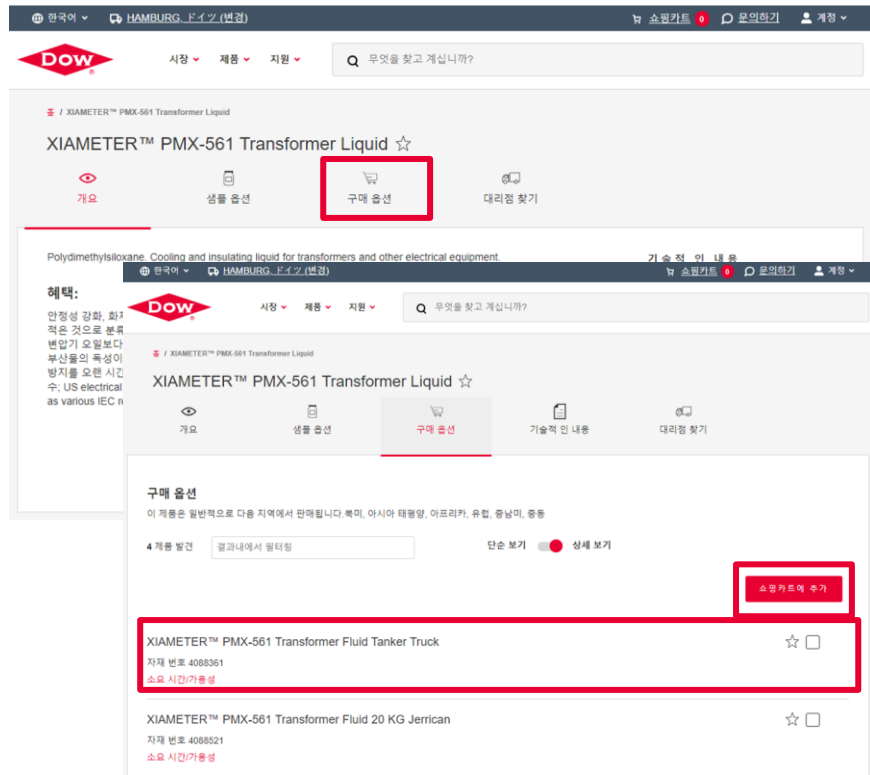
한국어 HAMBURG, ドイツ (변경) 쇼핑카트 0 문의하기 계정

DOW

시장 제품 지원

무엇을 찾고 계십니까?

홈 / XIAMETER™ PMX-561 Transformer Liquid

XIAMETER™ PMX-561 Transformer Liquid ☆

개요 샘플 옵션 구매 옵션 대리점 찾기

Polydimethylsiloxane. Cooling and insulating liquid for transformers and other electrical equipment.

기술적 인 내용

혜택:

안정성 강화, 화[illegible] 적은 것으로 분류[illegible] 변압기 오일보다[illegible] 부산물의 독성이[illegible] 방지를 오랜 시간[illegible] 수; US electrical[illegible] as various IEC r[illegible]

한국어 HAMBURG, ドイツ (변경) 쇼핑카트 0 문의하기 계정

DOW

시장 제품 지원

무엇을 찾고 계십니까?

홈 / XIAMETER™ PMX-561 Transformer Liquid

XIAMETER™ PMX-561 Transformer Liquid ☆

개요 샘플 옵션 구매 옵션 기술적 인 내용 대리점 찾기

구매 옵션

이 제품은 일반적으로 다음 지역에서 판매됩니다.북미, 아시아 태평양, 아프리카, 유럽, 중남미, 중동

4 제품 발견 결과내에서 필터링 단순 보기 상세 보기

쇼핑카트에 추가

XIAMETER™ PMX-561 Transformer Fluid Tanker Truck
자재 번호 4088361
소요 시간/가용성

XIAMETER™ PMX-561 Transformer Fluid 20 KG Jerrican
자재 번호 4088521
소요 시간/가용성